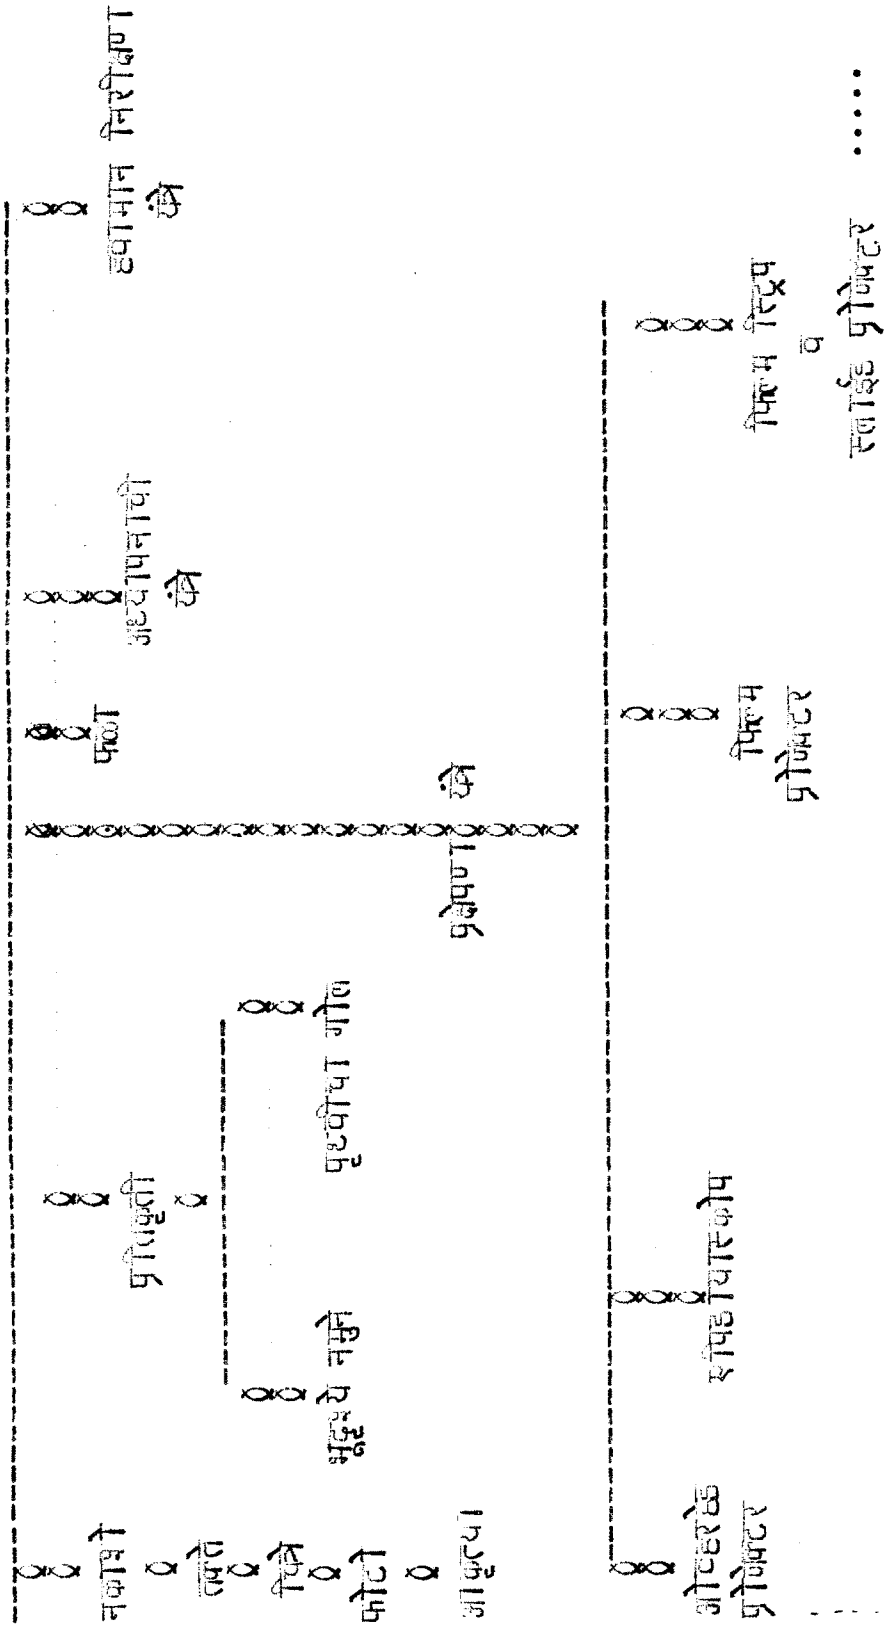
नियमित
स्वत
निर्मिती
फोटो
आकृत्या

गृहीतके
अहते नमुने
पुरवीचा गोल

पुरावा

पुढचा
अध्यापनाची
क्षेत्र
इत्यादि निरीक्षणा
क्षेत्र

ओटरहेड
प्रोजेक्टर
ड्रायव्हिंग सिस्टिम
स्लाइड
प्रोजेक्टर
फिल्म स्ट्रिप
व
स्लाईड प्रोजेक्टर
.....